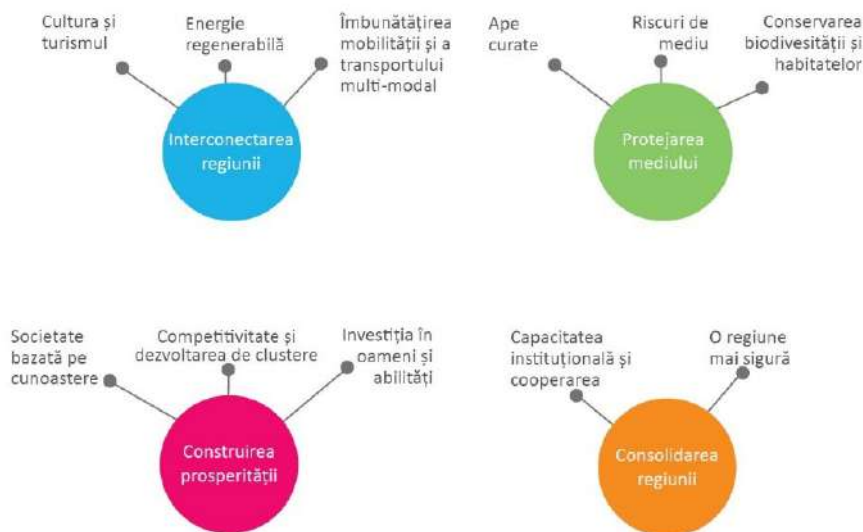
Cultura și turismul

Energie regenerabilă

Îmbunătățirea mobilității și a transportului multi-modal

Interconectarea regiunii

Ape curate

Riscuri de mediu

Conservarea biodivesității și habitatelor

Protejarea mediului

Societate bazată pe cunoastere

Competitivitate și dezvoltarea de clustere

Investiția în oameni și abilități

Construirea prosperității

Capacitatea instituțională și cooperarea

O regiune mai sigură

Consolidarea regiunii